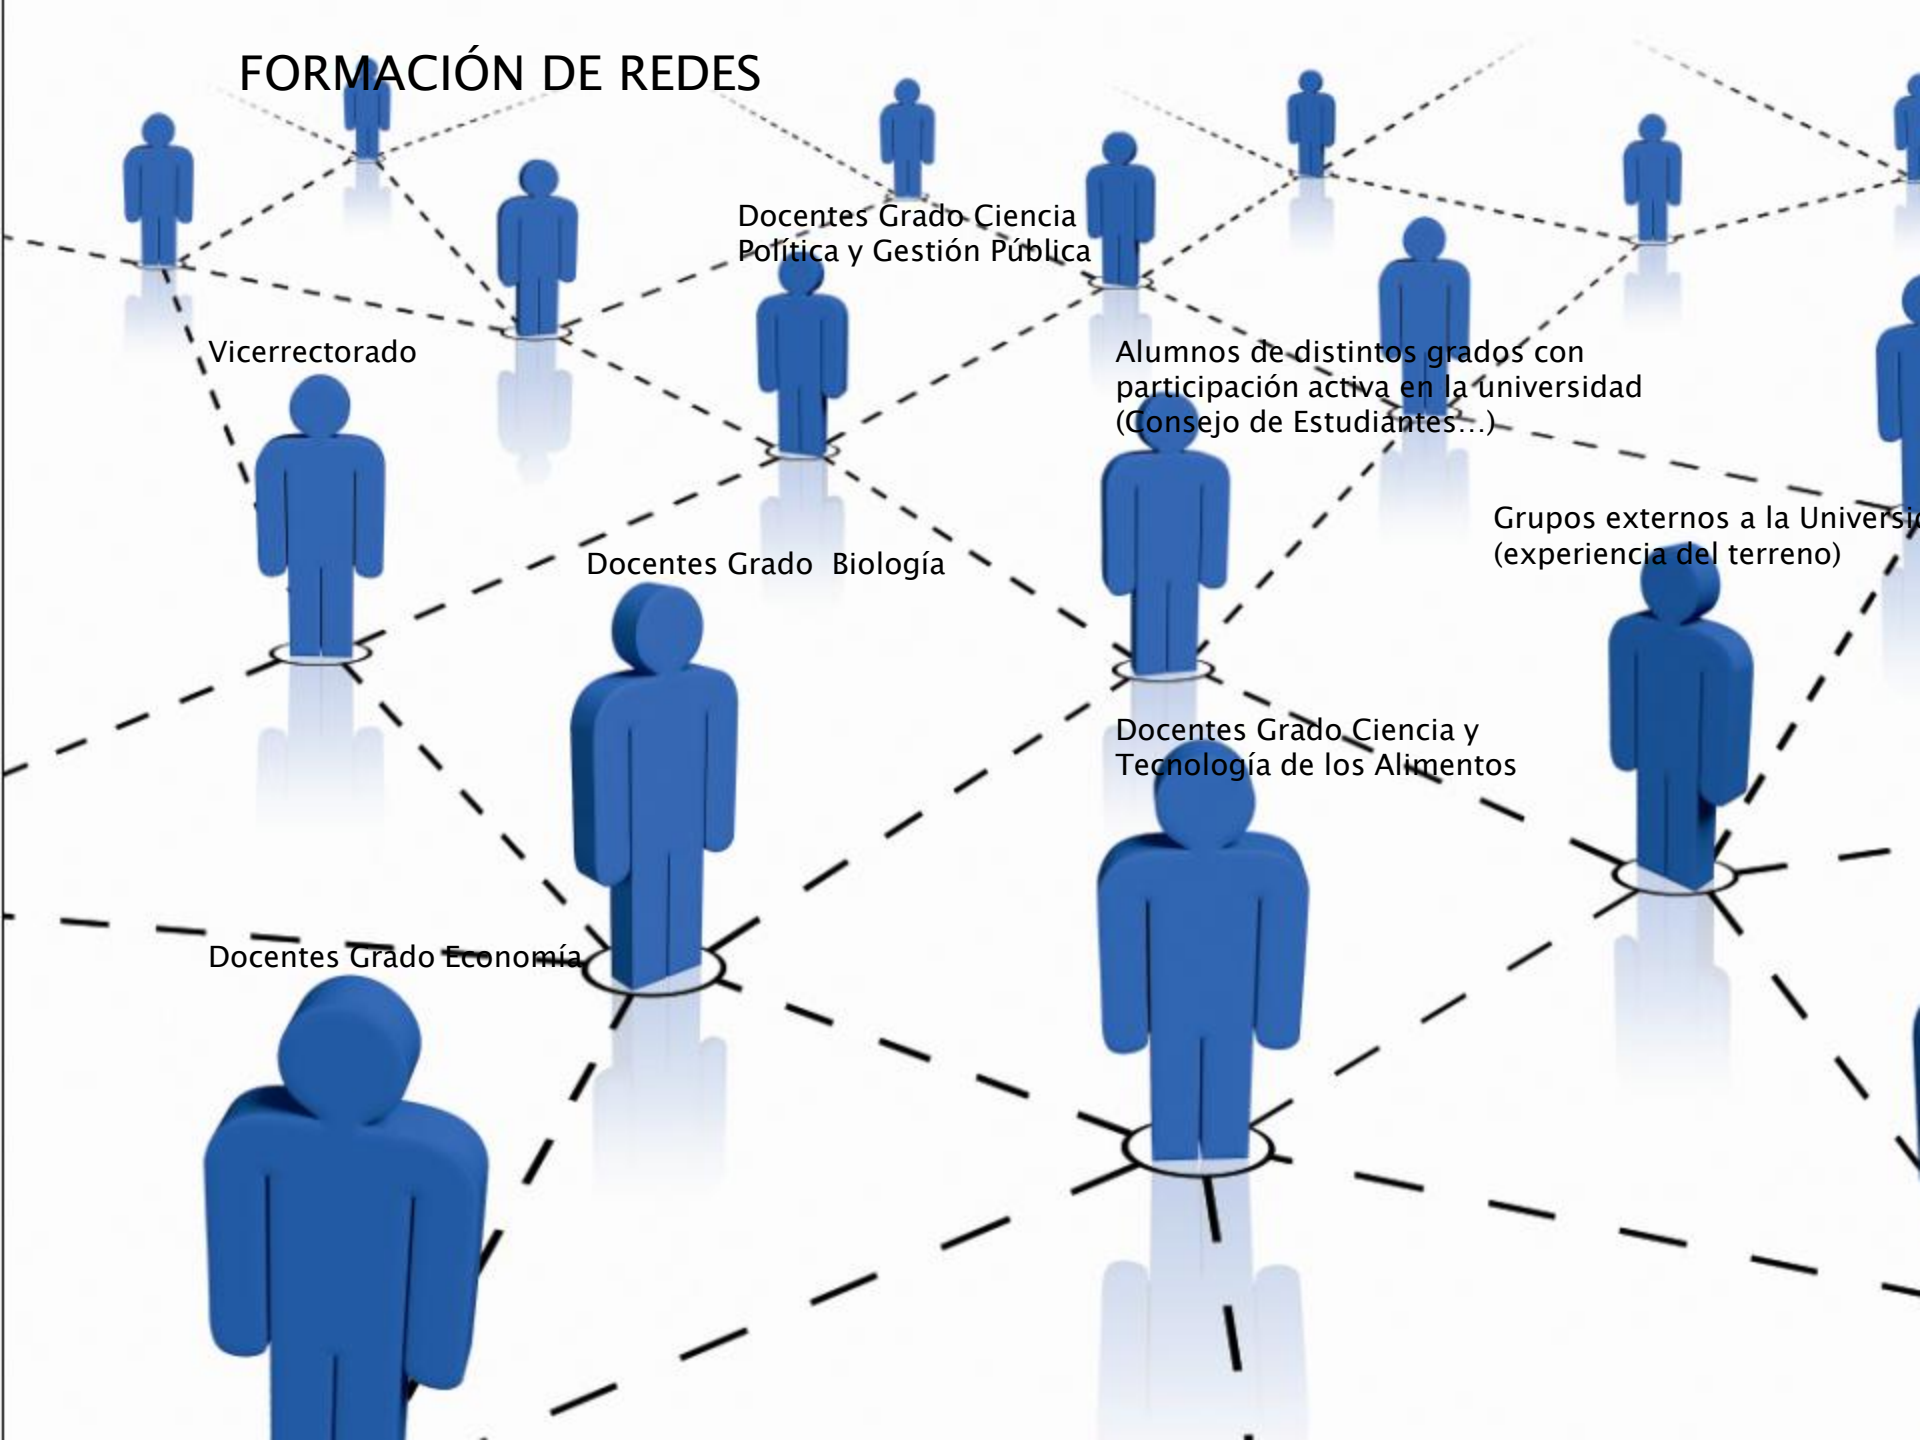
FORMACIÓN DE REDES

Docentes Grado Ciencia Política y Gestión Pública

Vicerrectorado

Alumnos de distintos grados con participación activa en la universidad (Consejo de Estudiantes…)

Grupos externos a la Universi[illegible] (experiencia del terreno)

Docentes Grado Biología

Docentes Grado Ciencia y Tecnología de los Alimentos

Docentes Grado Economía